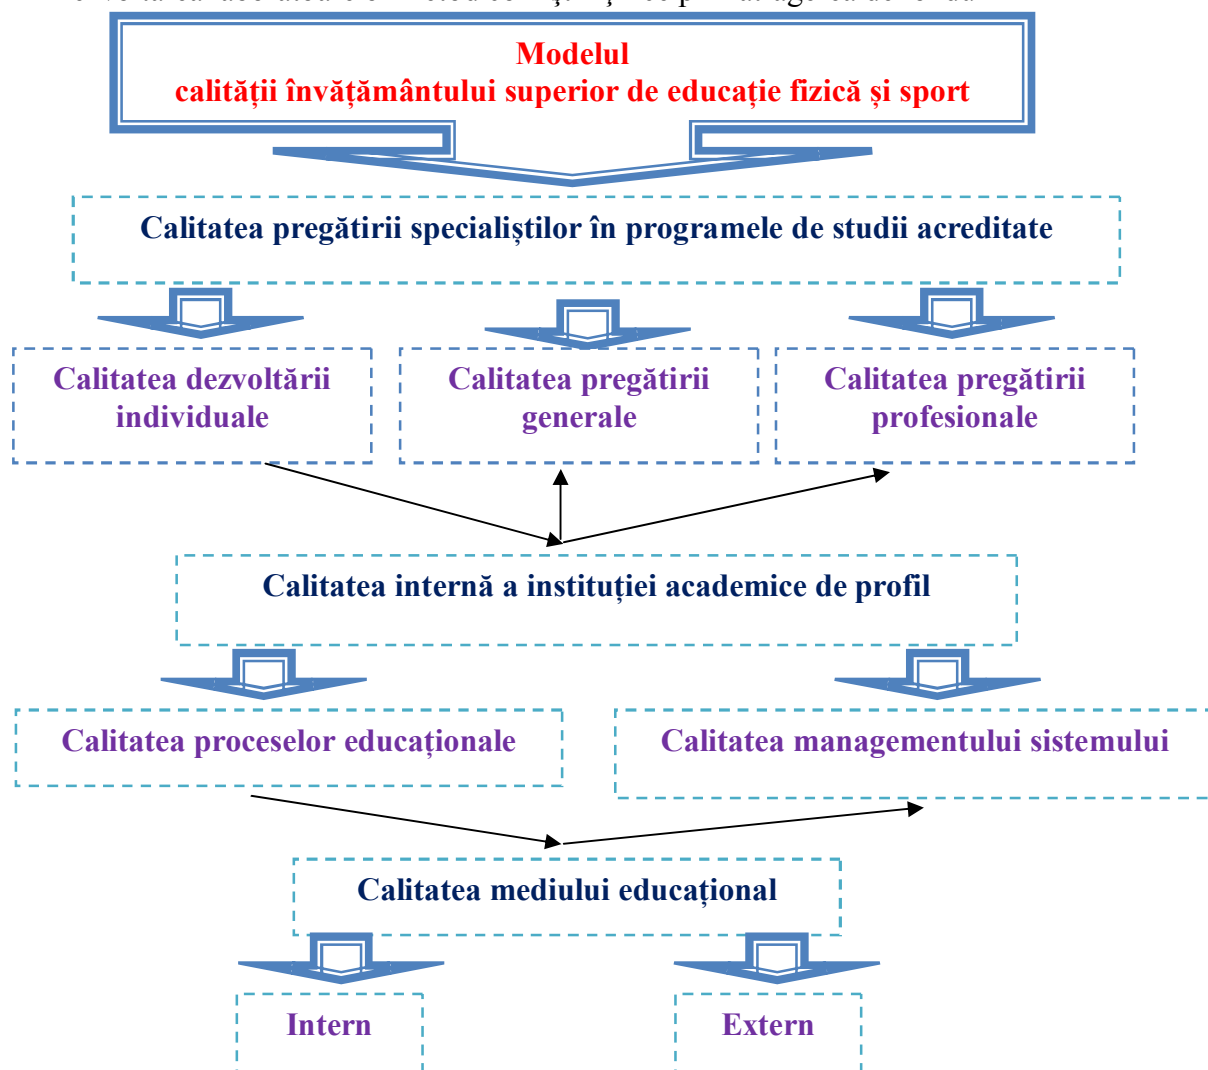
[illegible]

Modelul
calității învățământului superior de educație fizică și sport

Calitatea pregătirii specialiștilor în programele de studii acreditate

Calitatea dezvoltării individuale

Calitatea pregătirii generale

Calitatea pregătirii profesionale

Calitatea internă a instituției academice de profil

Calitatea proceselor educaționale

Calitatea managementului sistemului

Calitatea mediului educațional

Intern

Extern